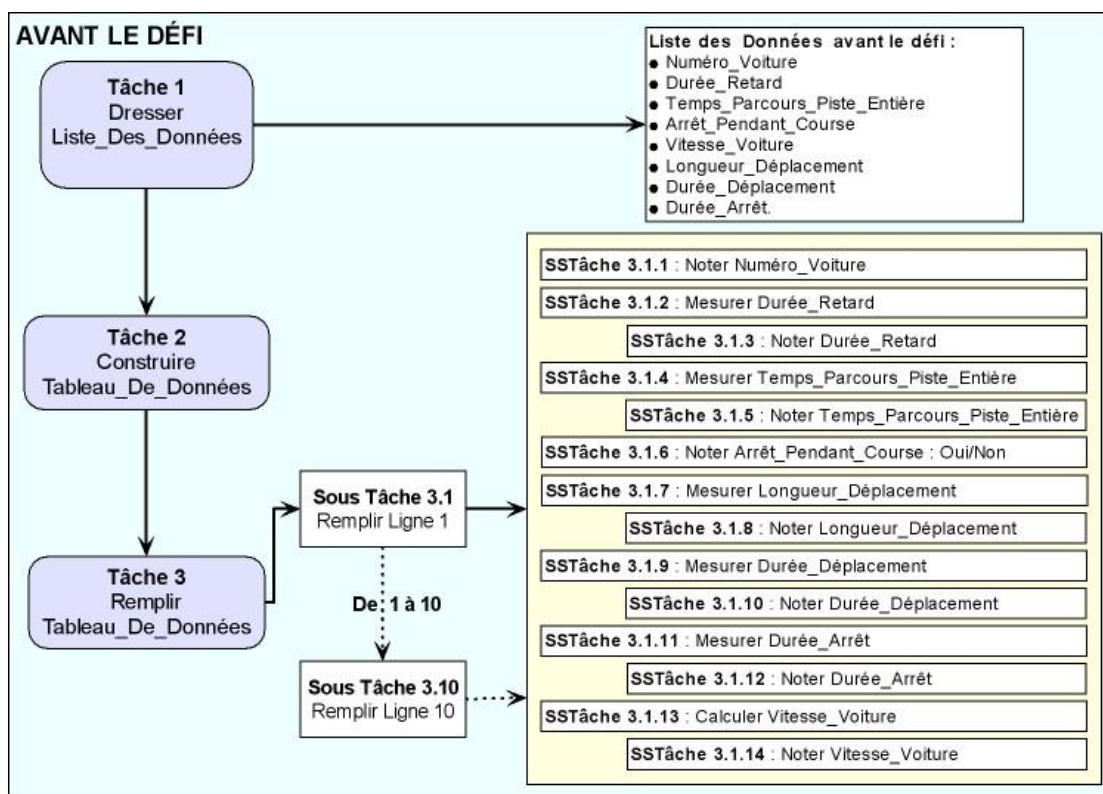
AVANT LE DÉFI

Tâche 1
Dresser
Liste_Des_Données

Liste des Données avant le défi :
• Numéro_Voiture
• Durée_Retard
• Temps_Parcours_Piste_Entière
• Arrêt_Pendant_Course
• Vitesse_Voiture
• Longueur_Déplacement
• Durée_Déplacement
• Durée_Arrêt.

Tâche 2
Construire
Tableau_De_Données

Tâche 3
Remplir
Tableau_De_Données

Sous Tâche 3.1
Remplir Ligne 1

De: 1 à 10

Sous Tâche 3.10
Remplir Ligne 10

SSTâche 3.1.1 : Noter Numéro_Voiture
SSTâche 3.1.2 : Mesurer Durée_Retard
SSTâche 3.1.3 : Noter Durée_Retard
SSTâche 3.1.4 : Mesurer Temps_Parcours_Piste_Entière
SSTâche 3.1.5 : Noter Temps_Parcours_Piste_Entière
SSTâche 3.1.6 : Noter Arrêt_Pendant_Course : Oui/Non
SSTâche 3.1.7 : Mesurer Longueur_Déplacement
SSTâche 3.1.8 : Noter Longueur_Déplacement
SSTâche 3.1.9 : Mesurer Durée_Déplacement
SSTâche 3.1.10 : Noter Durée_Déplacement
SSTâche 3.1.11 : Mesurer Durée_Arrêt
SSTâche 3.1.12 : Noter Durée_Arrêt
SSTâche 3.1.13 : Calculer Vitesse_Voiture
SSTâche 3.1.14 : Noter Vitesse_Voiture